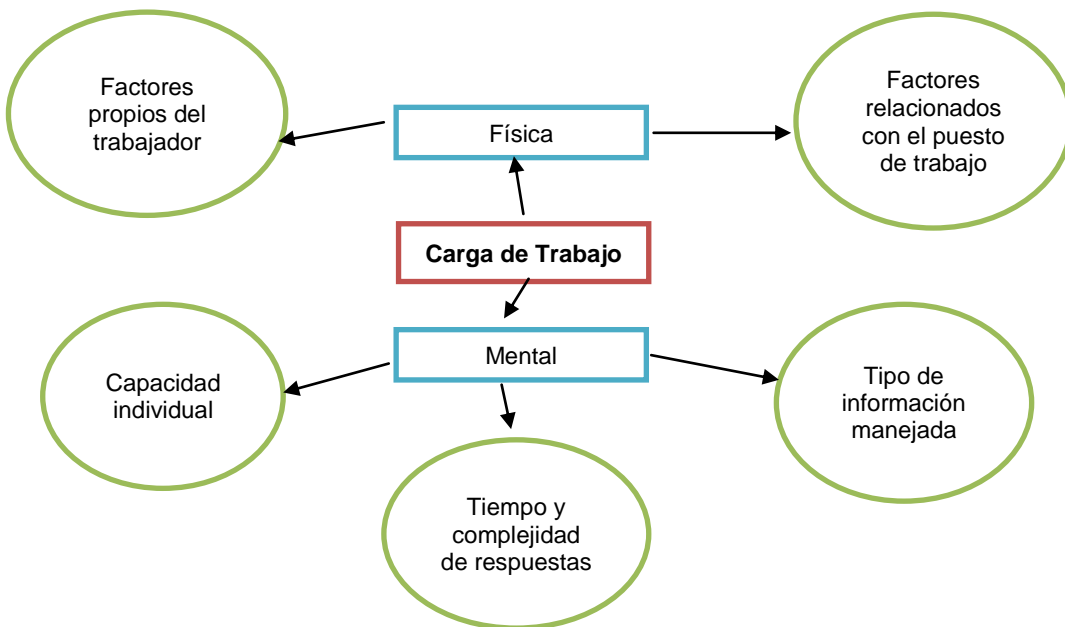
Factores propios del trabajador

Física

Factores relacionados con el puesto de trabajo

Carga de Trabajo

Mental

Capacidad individual

Tipo de información manejada

Tiempo y complejidad de respuestas